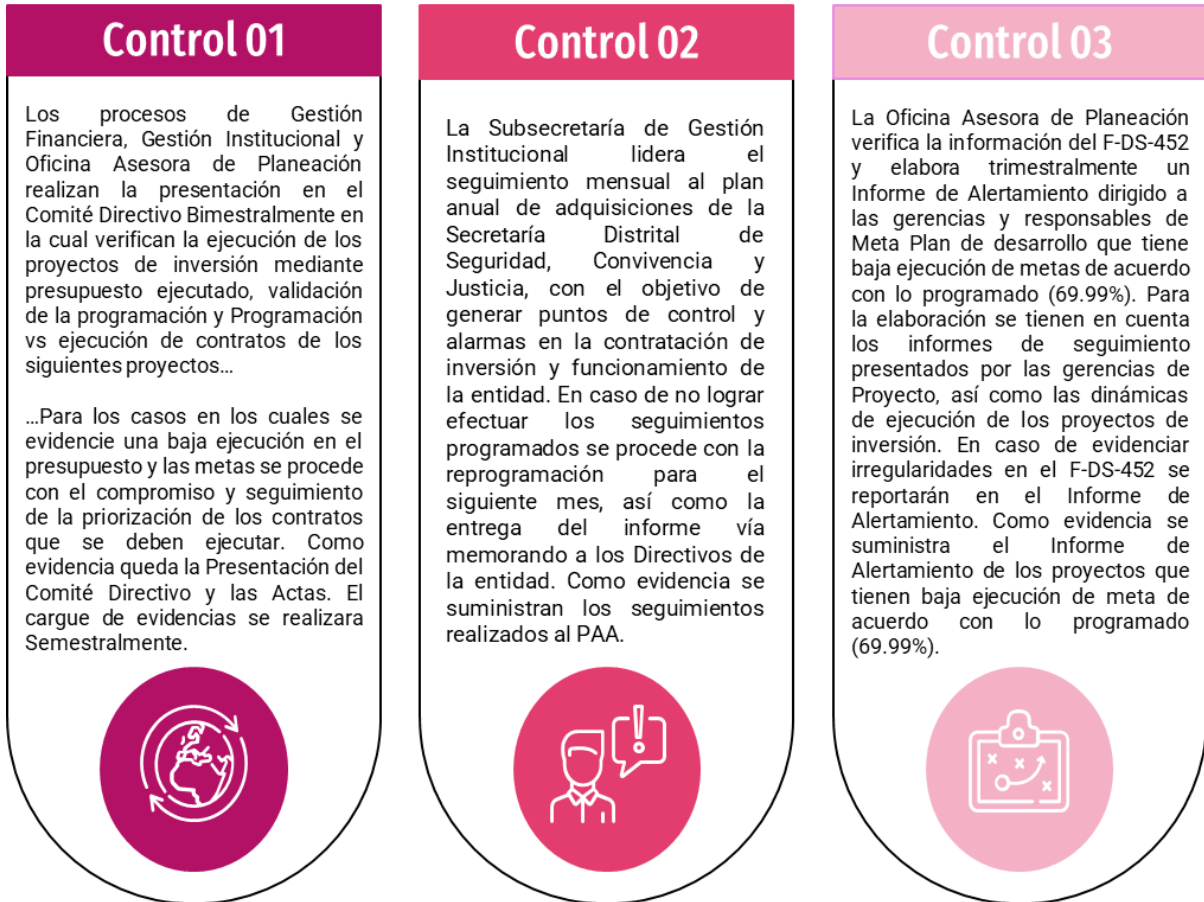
Control 01

Los procesos de Gestión Financiera, Gestión Institucional y Oficina Asesora de Planeación realizan la presentación en el Comité Directivo Bimestralmente en la cual verifican la ejecución de los proyectos de inversión mediante presupuesto ejecutado, validación de la programación y Programación vs ejecución de contratos de los siguientes proyectos…

…Para los casos en los cuales se evidencie una baja ejecución en el presupuesto y las metas se procede con el compromiso y seguimiento de la priorización de los contratos que se deben ejecutar. Como evidencia queda la Presentación del Comité Directivo y las Actas. El cargue de evidencias se realizara Semestralmente.

Control 02

La Subsecretaría de Gestión Institucional lidera el seguimiento mensual al plan anual de adquisiciones de la Secretaría Distrital de Seguridad, Convivencia y Justicia, con el objetivo de generar puntos de control y alarmas en la contratación de inversión y funcionamiento de la entidad. En caso de no lograr efectuar los seguimientos programados se procede con la reprogramación para el siguiente mes, así como la entrega del informe vía memorando a los Directivos de la entidad. Como evidencia se suministran los seguimientos realizados al PAA.

Control 03

La Oficina Asesora de Planeación verifica la información del F-DS-452 y elabora trimestralmente un Informe de Alertamiento dirigido a las gerencias y responsables de Meta Plan de desarrollo que tiene baja ejecución de metas de acuerdo con lo programado (69.99%). Para la elaboración se tienen en cuenta los informes de seguimiento presentados por las gerencias de Proyecto, así como las dinámicas de ejecución de los proyectos de inversión. En caso de evidenciar irregularidades en el F-DS-452 se reportarán en el Informe de Alertamiento. Como evidencia se suministra el Informe de Alertamiento de los proyectos que tienen baja ejecución de meta de acuerdo con lo programado (69.99%).